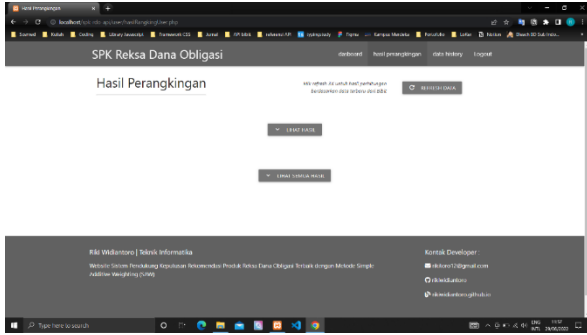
Hasil Perangkingan

localhost/spk-reksa-dana/user/hasilRangking/view.php

Ecommerce | Kuliah | Coding | Library Javascript | Framework CSS | Animasi | API bank | referensi API | topup | Figma | Kampus Merdeka | Portofolio | Lainnya | Notion | Bleach BD Sub Indo...

SPK Reksa Dana Obligasi

dashboard | hasil perangkingan | data history | Logout

Hasil Perangkingan

klik refresh data untuk hasil perhitungan berdasarkan data terbaru dari bibit

REFRESH DATA

LIHAT HASIL

LIHAT SEMUA HASIL

Riki Widiantoro | Teknik Informatika

Website Sistem Pendukung Keputusan Rekomendasi Produk Reksa Dana Obligasi Terbaik dengan Metode Simple Additive Weighting (SAW)

Kontak Developer

rikiwidiantoro12@gmail.com

rikiwidiantoro

rikiwidiantoro.github.io

Type here to search

ENG INTL 29/06/2022